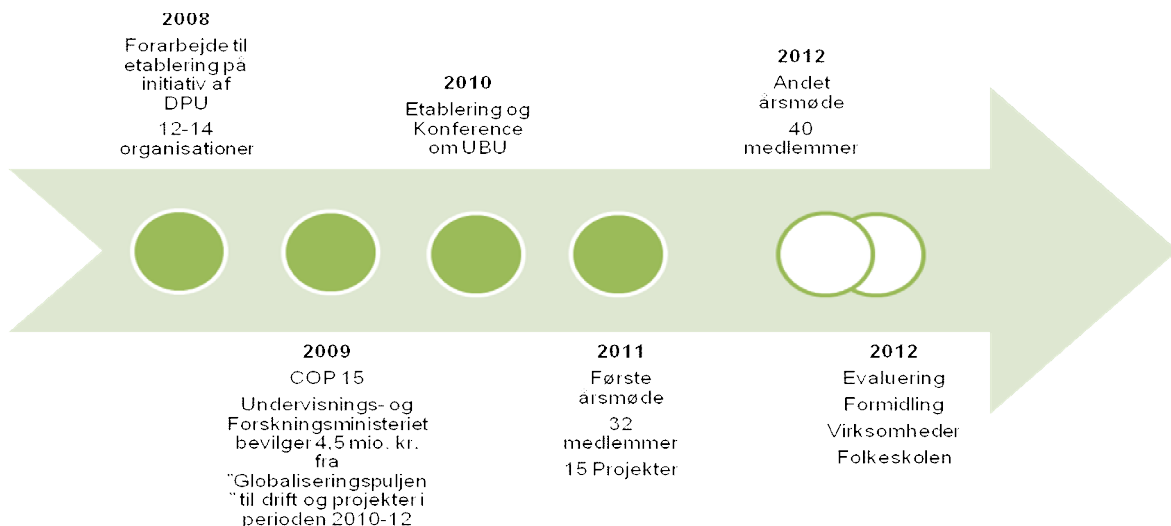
2008
Forarbejde til etablering på initiativ af DPU
12-14 organisationer

2010
Etablering og Konference om UBU

2012
Andet årsmøde
40 medlemmer

2009
COP 15
Undervisnings- og Forskningsministeriet bevilger 4,5 mio. kr. fra "Globaliseringspuljen" til drift og projekter i perioden 2010-12

2011
Første årsmøde
32 medlemmer
15 Projekter

2012
Evaluering
Formidling
Virksomheder
Folkeskolen